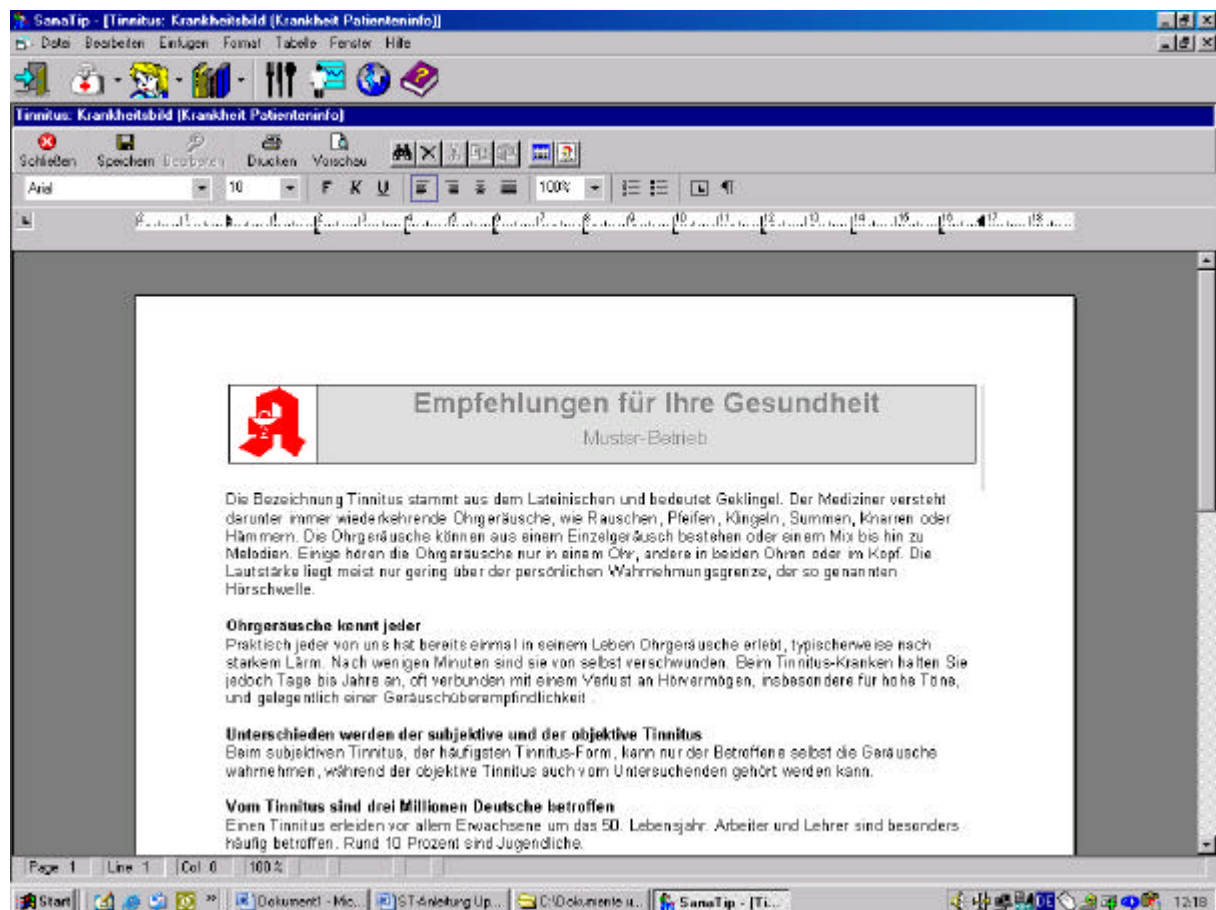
SanaTip - [Tinnitus: Krankheitsbild (Krankheit Patienteninfo)]

Datei Bearbeiten Einfügen Format Tabelle Fenster Hilfe

Tinnitus: Krankheitsbild (Krankheit Patienteninfo)

Schließen Speichern Bearbeiten Drucken Vorschau

Arial 10 F K U 100%

Empfehlungen für Ihre Gesundheit

Muster-Betrieb

Die Bezeichnung Tinnitus stammt aus dem Lateinischen und bedeutet Geklingel. Der Mediziner versteht darunter immer wiederkehrende Ohrgeräusche, wie Rauschen, Pfeifen, Klingeln, Summen, Knarren oder Hämmern. Die Ohrgeräusche können aus einem Einzelgeräusch bestehen oder einem Mix bis hin zu Melodien. Einige hören die Ohrgeräusche nur in einem Ohr, andere in beiden Ohren oder im Kopf. Die Lautstärke liegt meist nur gering über der persönlichen Wahrnehmungsgrenze, der so genannten Hörschwelle.

Ohrgeräusche kennt jeder
Praktisch jeder von uns hat bereits einmal in seinem Leben Ohrgeräusche erlebt, typischerweise nach starkem Lärm. Nach wenigen Minuten sind sie von selbst verschwunden. Beim Tinnitus-Kranken halten Sie jedoch Tage bis Jahre an, oft verbunden mit einem Verlust an Hörvermögen, insbesondere für hohe Töne, und gelegentlich einer Geräuschüberempfindlichkeit .

Unterschieden werden der subjektive und der objektive Tinnitus
Beim subjektiven Tinnitus, der häufigsten Tinnitus-Form, kann nur der Betroffene selbst die Geräusche wahrnehmen, während der objektive Tinnitus auch vom Untersuchenden gehört werden kann.

Vom Tinnitus sind drei Millionen Deutsche betroffen
Einen Tinnitus erleiden vor allem Erwachsene um das 50. Lebensjahr. Arbeiter und Lehrer sind besonders häufig betroffen. Rund 10 Prozent sind Jugendliche.

Page 1 Line 1 Col 0 100 %

Start Dokument1 - Mic... ST-Anleitung Up... C:\Dokumente u... SanaTip - [Ti... 12:18